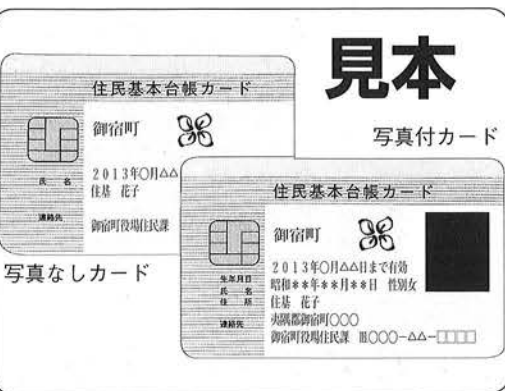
見本

住民基本台帳カード
御宿町
2013年○月△△
氏名
住基 花子
連絡先
御宿町役場住民課

写真なしカード

写真付カード

住民基本台帳カード
御宿町
2013年○月△△日まで有効
生年月日 昭和＊＊年＊＊月＊＊日 性別女
氏名 住基 花子
住所 夷隅郡御宿町○○○
連絡先 御宿町役場住民課 ℡○○○−△△−□□□□